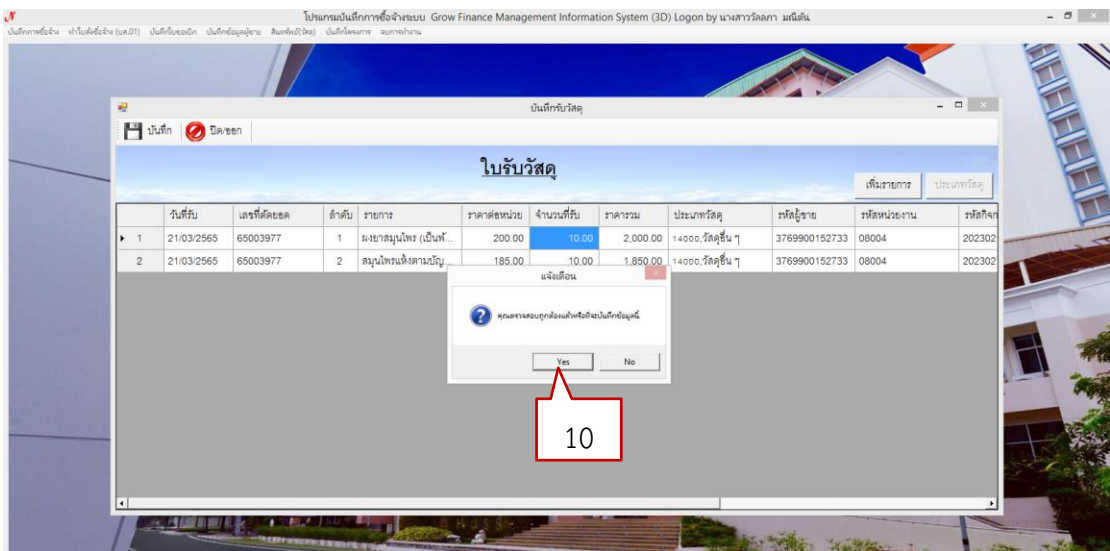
โปรแกรมบันทึกการซื้อจ้างระบบ Grow Finance Management Information System (3D) Logon by นางสาววัลลภา มณีตัน

บันทึกการซื้อจ้าง ทำใบสั่งซื้อจ้าง (บส.01) บันทึกขอเบิก บันทึกข้อมูลผู้ขาย สินทรัพย์(วัสดุ) บันทึกโครงการ จบการทำงาน

บันทึกรับวัสดุ

บันทึก ปิด/ออก

ใบรับวัสดุ

เพิ่มรายการ ประเภทวัสดุ

| | วันที่รับ | เลขที่ตัดยอด | ลำดับ | รายการ | ราคาต่อหน่วย | จำนวนที่รับ | ราคารวม | ประเภทวัสดุ | รหัสผู้ขาย | รหัสหน่วยงาน | รหัสกิจ |
|---|---|---|---|---|---|---|---|---|---|---|---|
| ▸ 1 | 21/03/2565 | 65003977 | 1 | ผงยาสมุนไพร (เป็นพั... | 200.00 | 10.00 | 2,000.00 | 14000,วัสดุอื่น ๆ | 3769900152733 | 08004 | 202302 |
| 2 | 21/03/2565 | 65003977 | 2 | สมุนไพรแห้งตามบัญ... | 185.00 | 10.00 | 1,850.00 | 14000,วัสดุอื่น ๆ | 3769900152733 | 08004 | 202302 |

แจ้งเตือน

คุณตรวจสอบถูกต้องแล้วหรือที่จะบันทึกข้อมูลนี้

Yes No

10